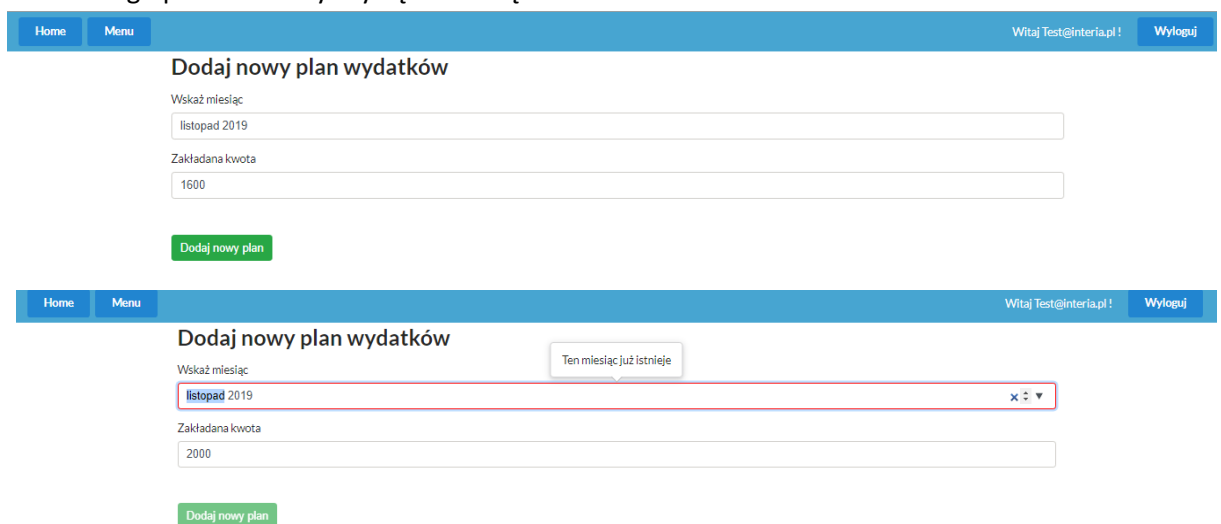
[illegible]

Home Menu Witaj Test@interia.pl ! Wyloguj

Dodaj nowy plan wydatków

Wskaż miesiąc

listopad 2019

Zakładana kwota

1600

Dodaj nowy plan

Home Menu Witaj Test@interia.pl ! Wyloguj

Dodaj nowy plan wydatków

Ten miesiąc już istnieje

Wskaż miesiąc

listopad 2019

Zakładana kwota

2000

Dodaj nowy plan